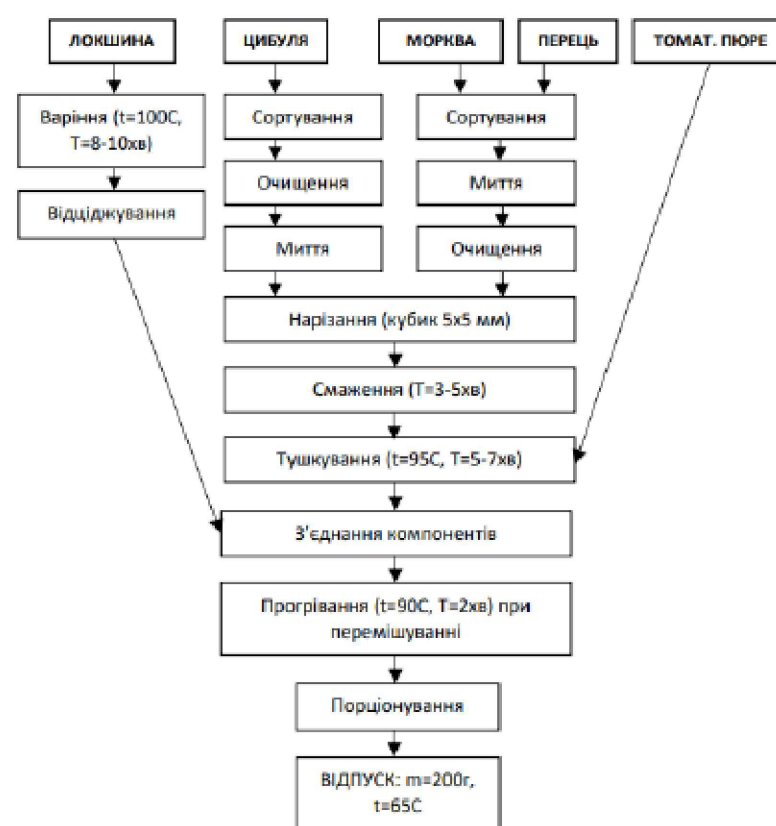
ЛОКШИНА

ЦИБУЛЯ

МОРКВА

ПЕРЕЦЬ

ТОМАТ. ПЮРЕ

Варіння (t=100C, T=8-10хв)

Відціджування

Сортування

Очищення

Миття

Сортування

Миття

Очищення

Нарізання (кубик 5х5 мм)

Смаження (T=3-5хв)

Тушкування (t=95C, T=5-7хв)

З'єднання компонентів

Прогрівання (t=90C, T=2хв) при перемішуванні

Порціонування

ВІДПУСК: m=200г, t=65C